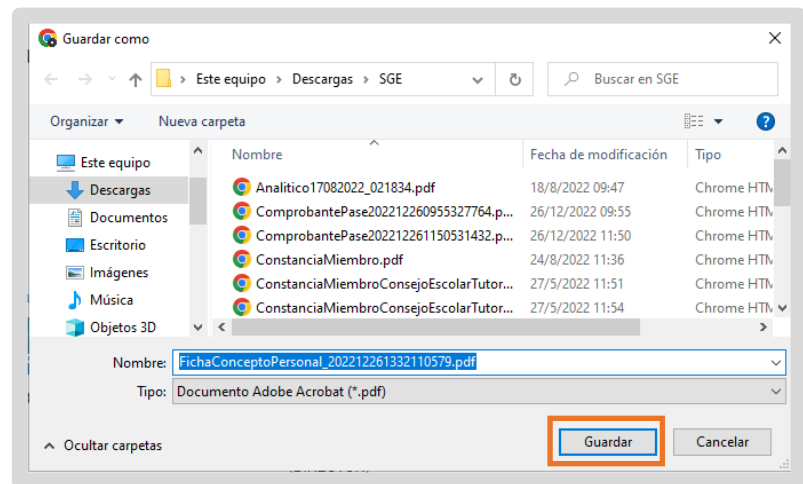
Guardar como

Este equipo > Descargas > SGE

Buscar en SGE

Organizar ▾ Nueva carpeta

Este equipo
Descargas
Documentos
Escritorio
Imágenes
Música
Objetos 3D

| Nombre | Fecha de modificación | Tipo |
|---|---|---|
| Analitico17082022_021834.pdf | 18/8/2022 09:47 | Chrome HTM |
| ComprobantePase202212260955327764.p... | 26/12/2022 09:55 | Chrome HTM |
| ComprobantePase202212261150531432.p... | 26/12/2022 11:50 | Chrome HTM |
| ConstanciaMiembro.pdf | 24/8/2022 11:36 | Chrome HTM |
| ConstanciaMiembroConsejoEscolarTutor.... | 27/5/2022 11:51 | Chrome HTM |
| ConstanciaMiembroConsejoEscolarTutor.... | 27/5/2022 11:54 | Chrome HTM |

Nombre: FichaConceptoPersonal_202212261332110579.pdf

Tipo: Documento Adobe Acrobat (*.pdf)

Ocultar carpetas

Guardar Cancelar